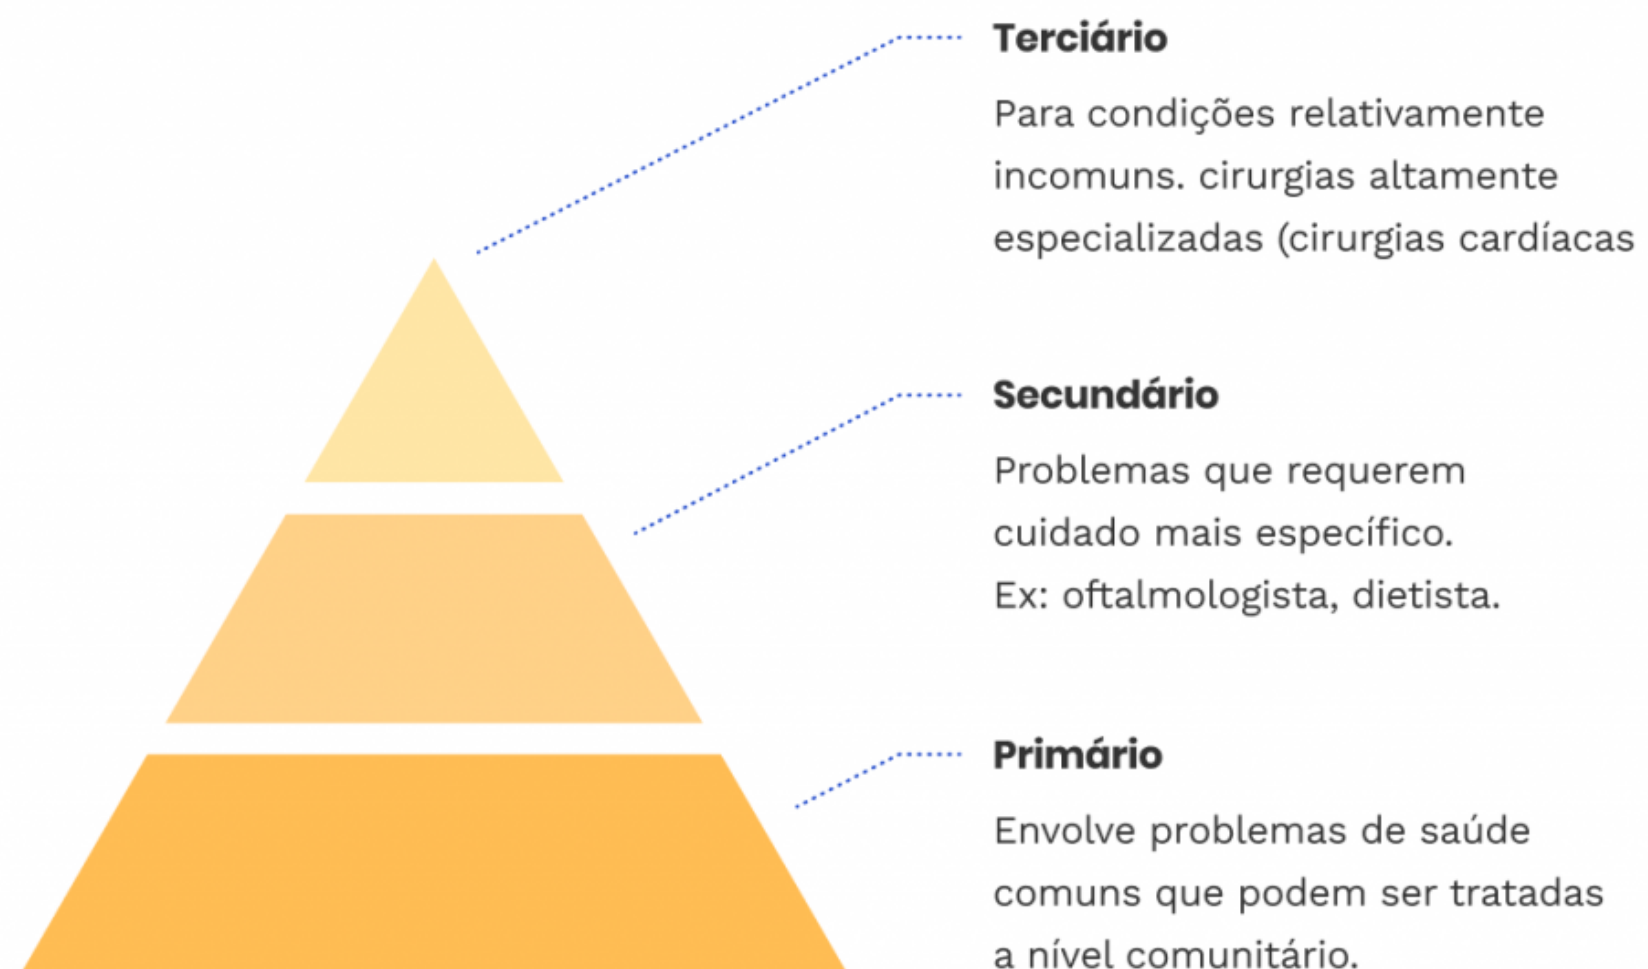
Terciário

Para condições relativamente incomuns. cirurgias altamente especializadas (cirurgias cardíacas

Secundário

Problemas que requerem cuidado mais específico. Ex: oftalmologista, dietista.

Primário

Envolve problemas de saúde comuns que podem ser tratadas a nível comunitário.